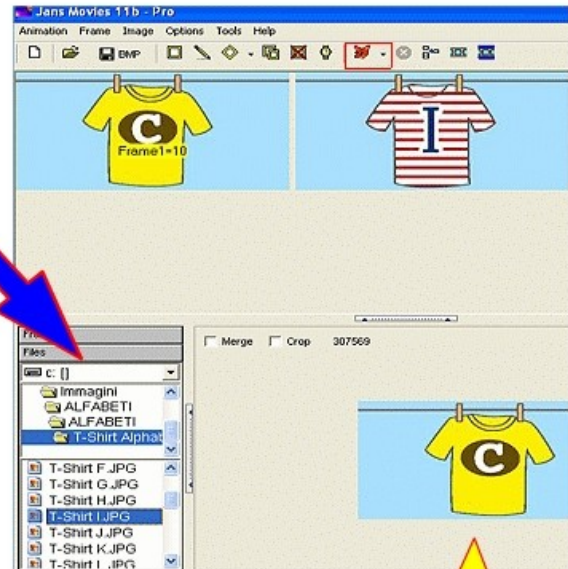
Jans Movies 11b - Pro

Animation Frame Image Options Tools Help

BMP

C
Frame1=10

I

Fr
Files

Merge Crop 307569

c: []
Immagini
ALFABETI
ALFABETI
T-Shirt Alphat

T-Shirt F.JPG
T-Shirt G.JPG
T-Shirt H.JPG
T-Shirt I.JPG
T-Shirt J.JPG
T-Shirt K.JPG
T-Shirt L.JPG

C